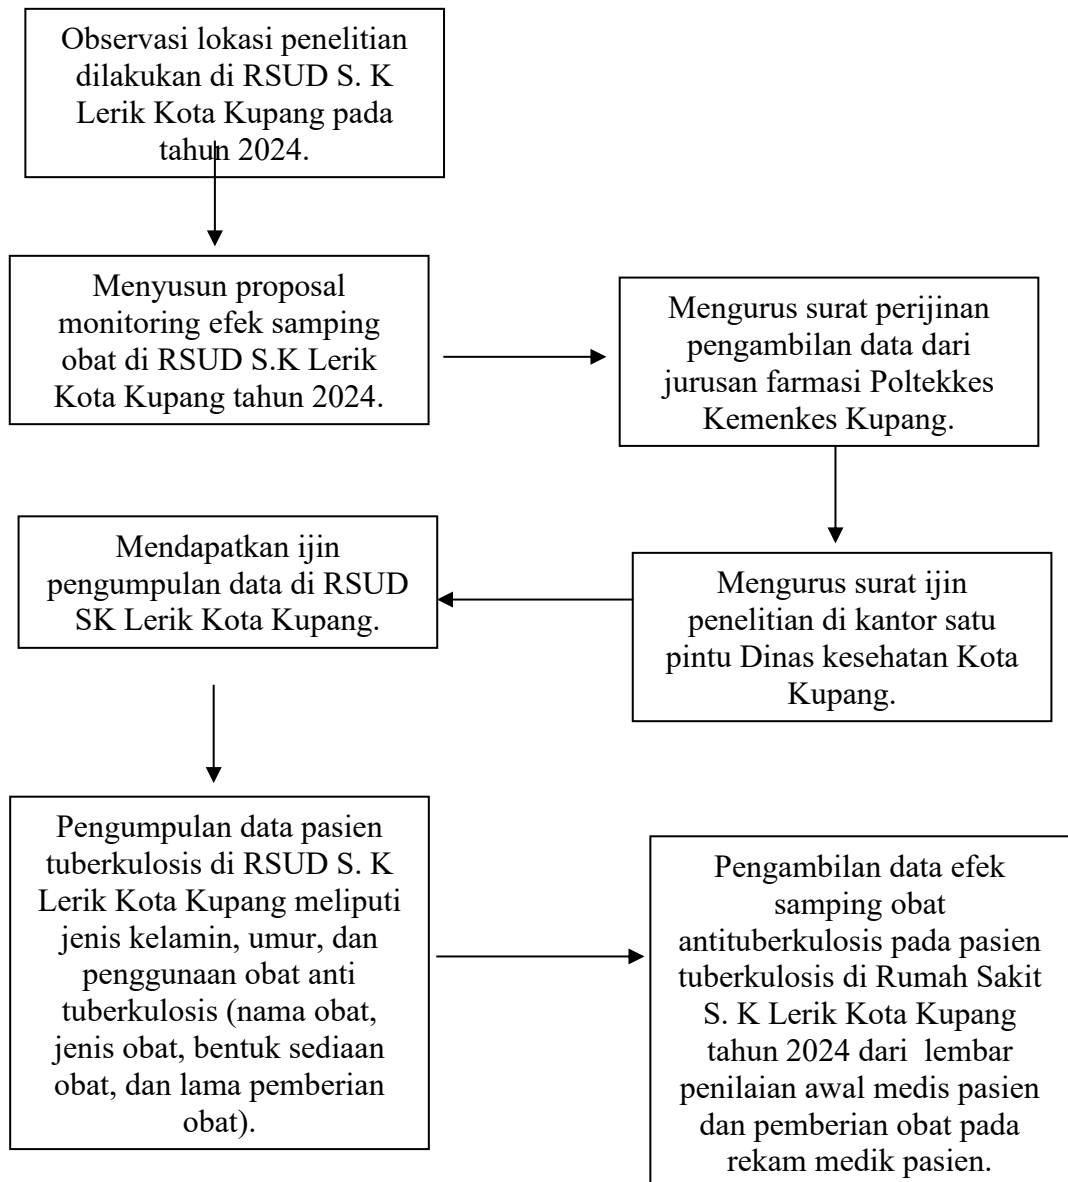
Observasi lokasi penelitian dilakukan di RSUD S. K Lerik Kota Kupang pada tahun 2024.

Menyusun proposal monitoring efek samping obat di RSUD S.K Lerik Kota Kupang tahun 2024.

Mengurus surat perijinan pengambilan data dari jurusan farmasi Poltekkes Kemenkes Kupang.

Mengurus surat ijin penelitian di kantor satu pintu Dinas kesehatan Kota Kupang.

Mendapatkan ijin pengumpulan data di RSUD SK Lerik Kota Kupang.

Pengumpulan data pasien tuberkulosis di RSUD S. K Lerik Kota Kupang meliputi jenis kelamin, umur, dan penggunaan obat anti tuberkulosis (nama obat, jenis obat, bentuk sediaan obat, dan lama pemberian obat).

Pengambilan data efek samping obat antituberkulosis pada pasien tuberkulosis di Rumah Sakit S. K Lerik Kota Kupang tahun 2024 dari lembar penilaian awal medis pasien dan pemberian obat pada rekam medik pasien.